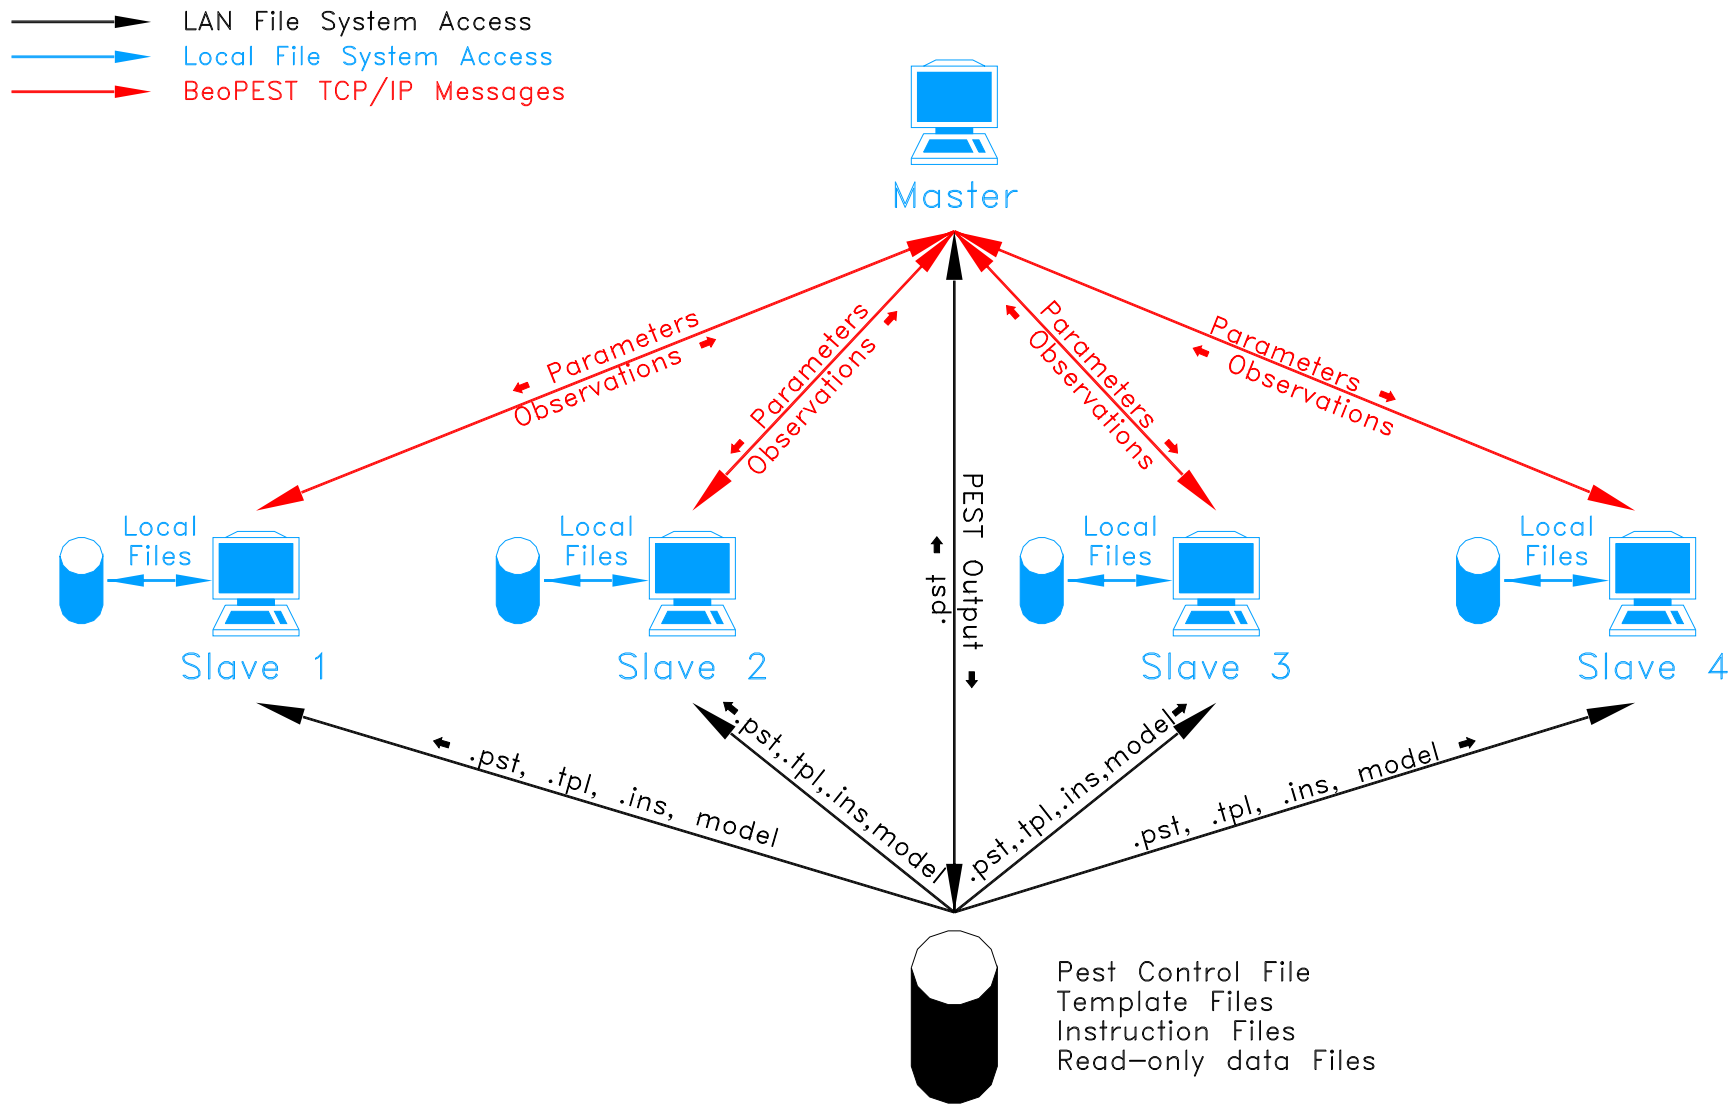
LAN File System Access
Local File System Access
BeoPEST TCP/IP Messages

Master

Parameters
Observations

Parameters
Observations

Parameters
Observations

Parameters
Observations

Local Files

Local Files

Local Files

Local Files

Slave 1

Slave 2

Slave 3

Slave 4

PEST Output

.pst

.pst, .tpl, .ins, model

.pst,.tpl,.ins,model

.pst,.tpl,.ins,model

.pst, .tpl, .ins, model

Pest Control File
Template Files
Instruction Files
Read–only data Files